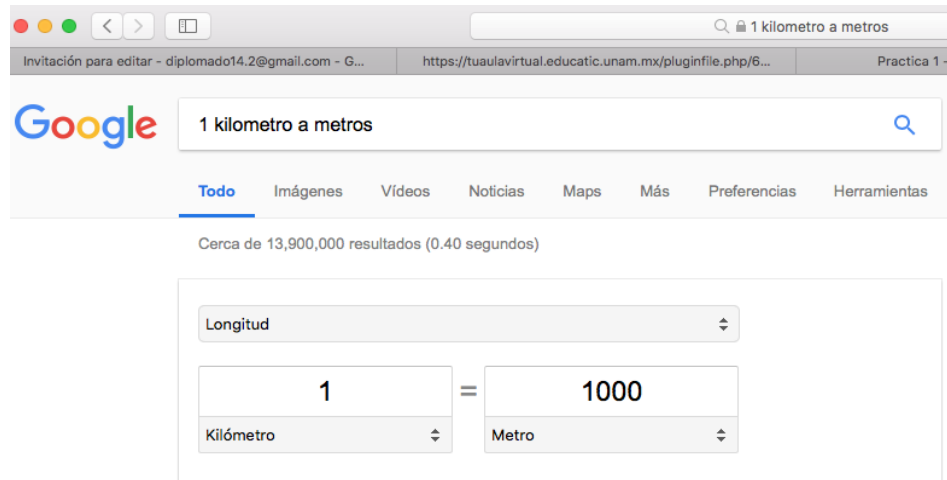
1 kilometro a metros

Invitación para editar - diplomado14.2@gmail.com - G...

https://tuaulavirtual.educatic.unam.mx/pluginfile.php/6...

Practica 1 -

Google

1 kilometro a metros

Todo Imágenes Vídeos Noticias Maps Más Preferencias Herramientas

Cerca de 13,900,000 resultados (0.40 segundos)

Longitud

1 = 1000

Kilómetro

Metro